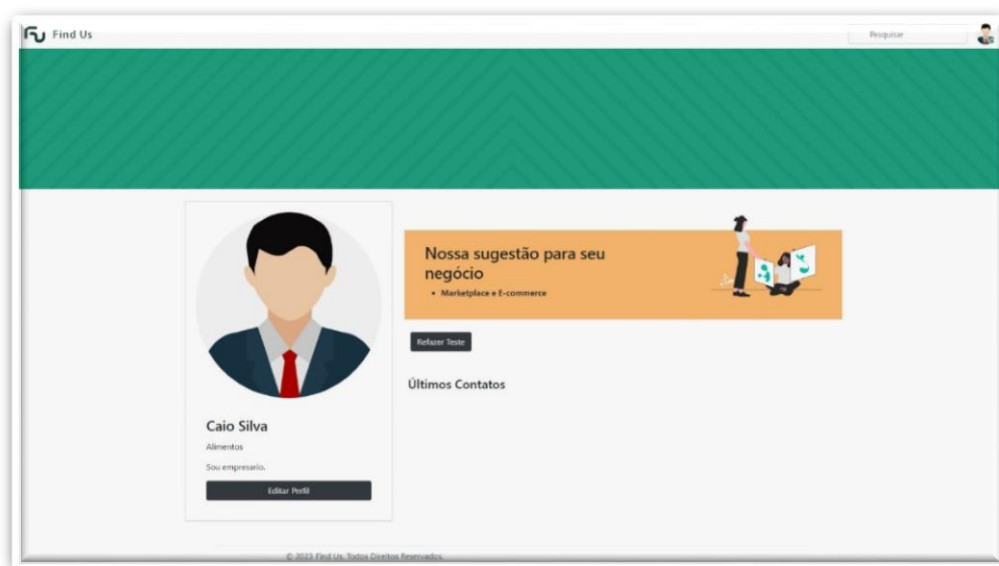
Find Us

Pesquisar

Nossa sugestão para seu negócio

• Marketplace e E-commerce

Refazer Teste

Últimos Contatos

Caio Silva

Alimentos

Sou empresario.

Editar Perfil

© 2023 Find Us. Todos Direitos Reservados.